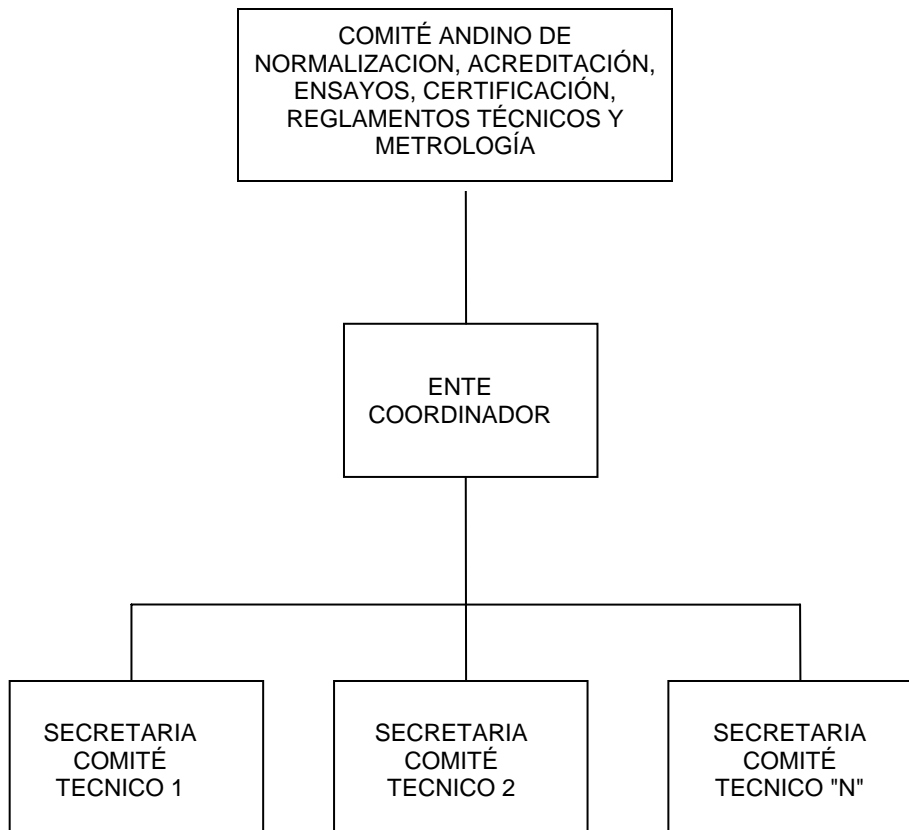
COMITÉ ANDINO DE NORMALIZACION, ACREDITACIÓN, ENSAYOS, CERTIFICACIÓN, REGLAMENTOS TÉCNICOS Y METROLOGÍA

ENTE COORDINADOR

SECRETARIA COMITÉ TECNICO 1

SECRETARIA COMITÉ TECNICO 2

SECRETARIA COMITÉ TECNICO "N"